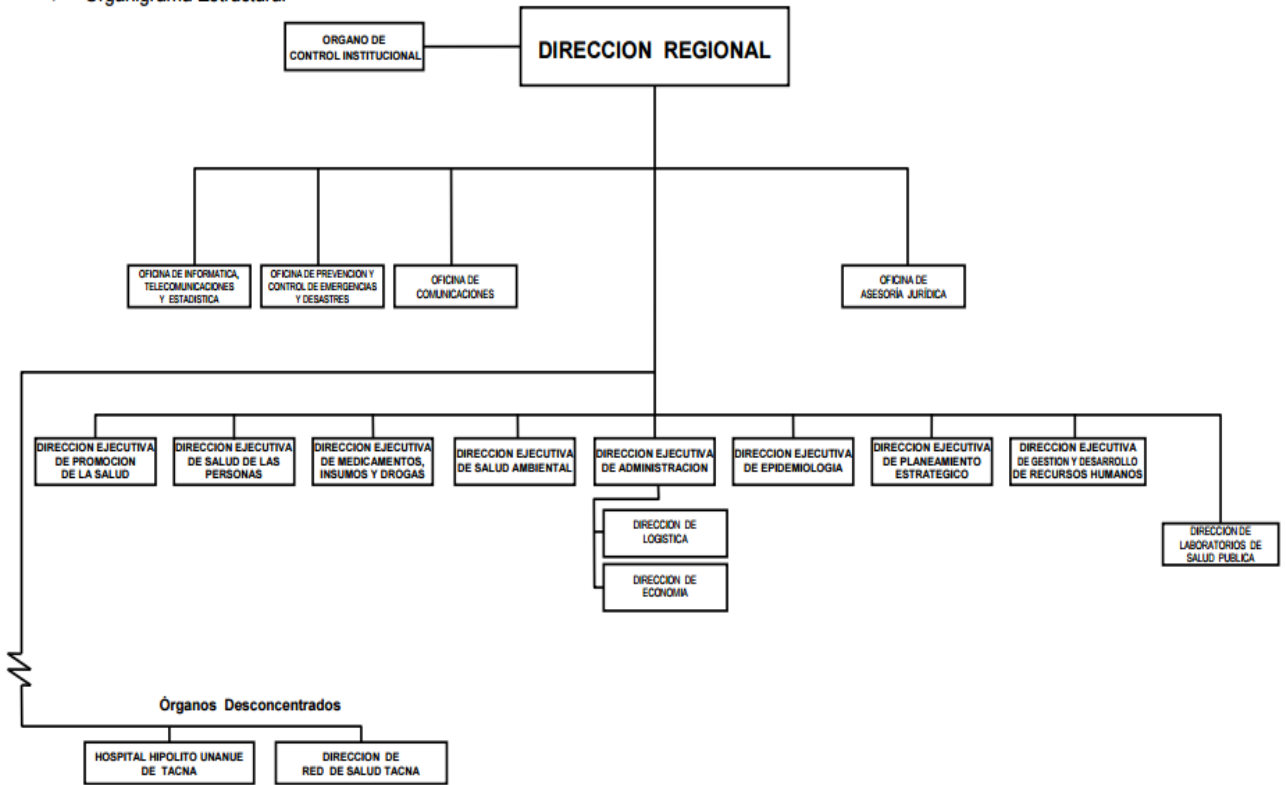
Organigrama Estructural

ORGANO DE CONTROL INSTITUCIONAL

DIRECCION REGIONAL

OFICINA DE INFORMATICA, TELECOMUNICACIONES Y ESTADISTICA

OFICINA DE PREVENCION Y CONTROL DE EMERGENCIAS Y DESASTRES

OFICINA DE COMUNICACIONES

OFICINA DE ASESORÍA JURÍDICA

DIRECCION EJECUTIVA DE PROMOCION DE LA SALUD

DIRECCION EJECUTIVA DE SALUD DE LAS PERSONAS

DIRECCION EJECUTIVA DE MEDICAMENTOS, INSUMOS Y DROGAS

DIRECCION EJECUTIVA DE SALUD AMBIENTAL

DIRECCION EJECUTIVA DE ADMINISTRACION

DIRECCION EJECUTIVA DE EPIDEMIOLOGIA

DIRECCION EJECUTIVA DE PLANEAMIENTO ESTRATEGICO

DIRECCION EJECUTIVA DE GESTION Y DESARROLLO DE RECURSOS HUMANOS

DIRECCION DE LOGISTICA

DIRECCION DE ECONOMIA

DIRECCION DE LABORATORIOS DE SALUD PUBLICA

Órganos Desconcentrados

HOSPITAL HIPOLITO UNANUE DE TACNA

DIRECCION DE RED DE SALUD TACNA